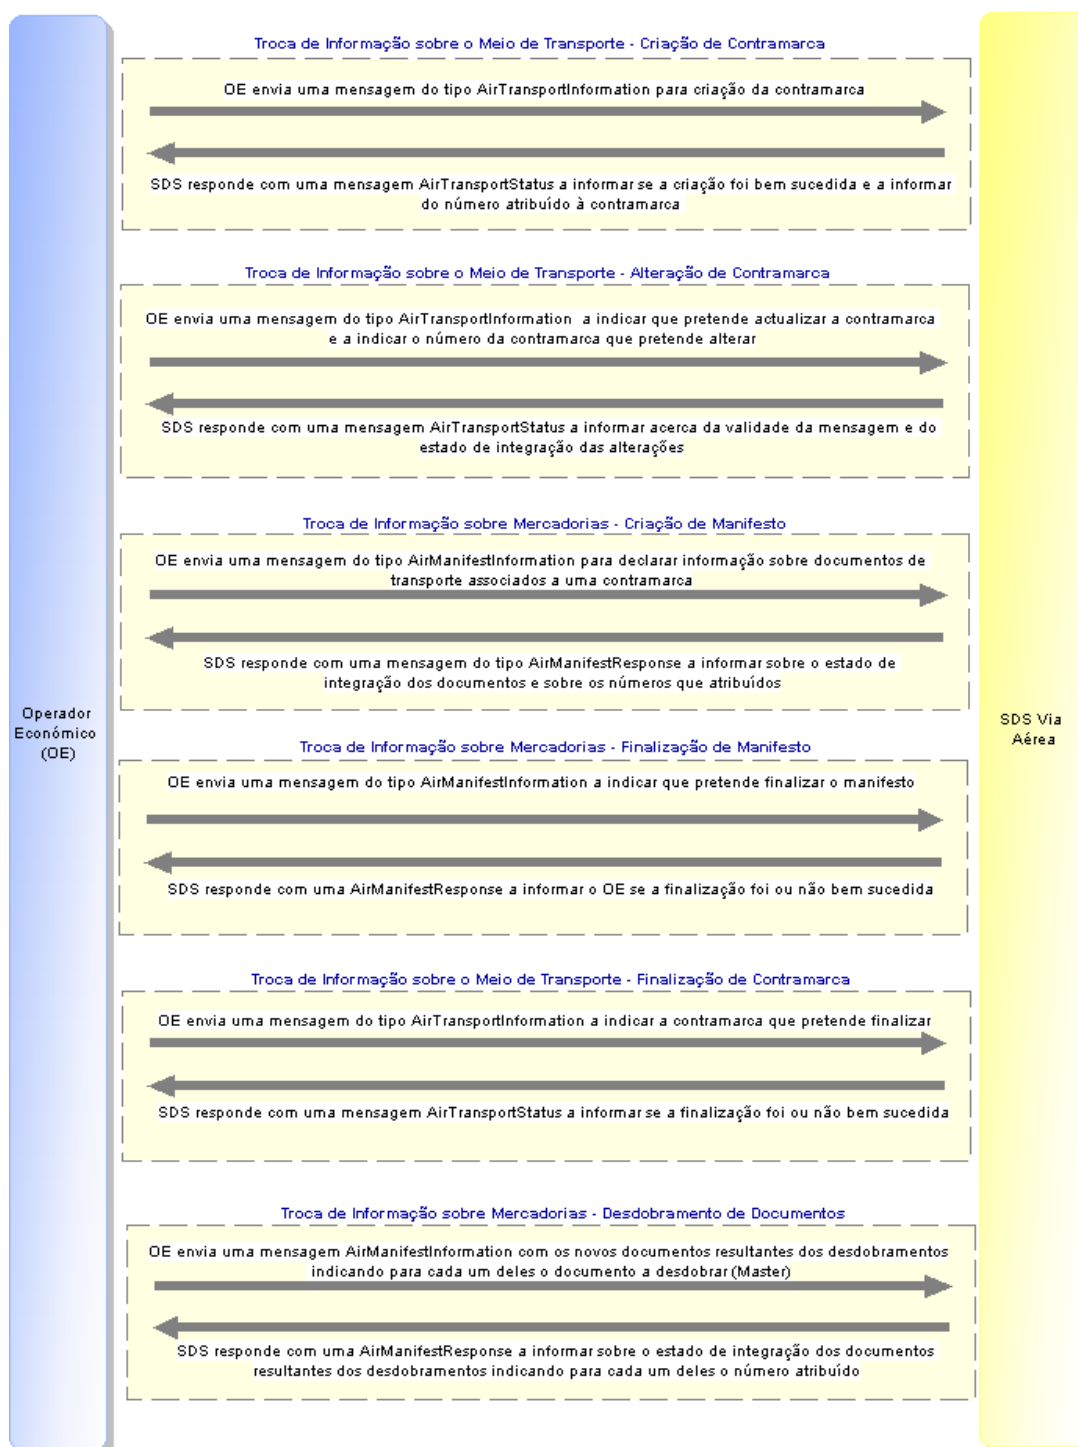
Operador Económico (OE)

Troca de Informação sobre o Meio de Transporte - Criação de Contramarca

OE envia uma mensagem do tipo AirTransportInformation para criação da contramarca

SDS responde com uma mensagem AirTransportStatus a informar se a criação foi bem sucedida e a informar do número atribuído à contramarca

Troca de Informação sobre o Meio de Transporte - Alteração de Contramarca

OE envia uma mensagem do tipo AirTransportInformation a indicar que pretende actualizar a contramarca e a indicar o número da contramarca que pretende alterar

SDS responde com uma mensagem AirTransportStatus a informar acerca da validade da mensagem e do estado de integração das alterações

Troca de Informação sobre Mercadorias - Criação de Manifesto

OE envia uma mensagem do tipo AirManifestInformation para declarar informação sobre documentos de transporte associados a uma contramarca

SDS responde com uma mensagem do tipo AirManifestResponse a informar sobre o estado de integração dos documentos e sobre os números que atribuídos

Troca de Informação sobre Mercadorias - Finalização de Manifesto

OE envia uma mensagem do tipo AirManifestInformation a indicar que pretende finalizar o manifesto

SDS responde com uma AirManifestResponse a informar o OE se a finalização foi ou não bem sucedida

Troca de Informação sobre o Meio de Transporte - Finalização de Contramarca

OE envia uma mensagem do tipo AirTransportInformation a indicar a contramarca que pretende finalizar

SDS responde com uma mensagem AirTransportStatus a informar se a finalização foi ou não bem sucedida

Troca de Informação sobre Mercadorias - Desdobramento de Documentos

OE envia uma mensagem AirManifestInformation com os novos documentos resultantes dos desdobramentos indicando para cada um deles o documento a desdobrar (Master)

SDS responde com uma AirManifestResponse a informar sobre o estado de integração dos documentos resultantes dos desdobramentos indicando para cada um deles o número atribuído

SDS Via Aérea